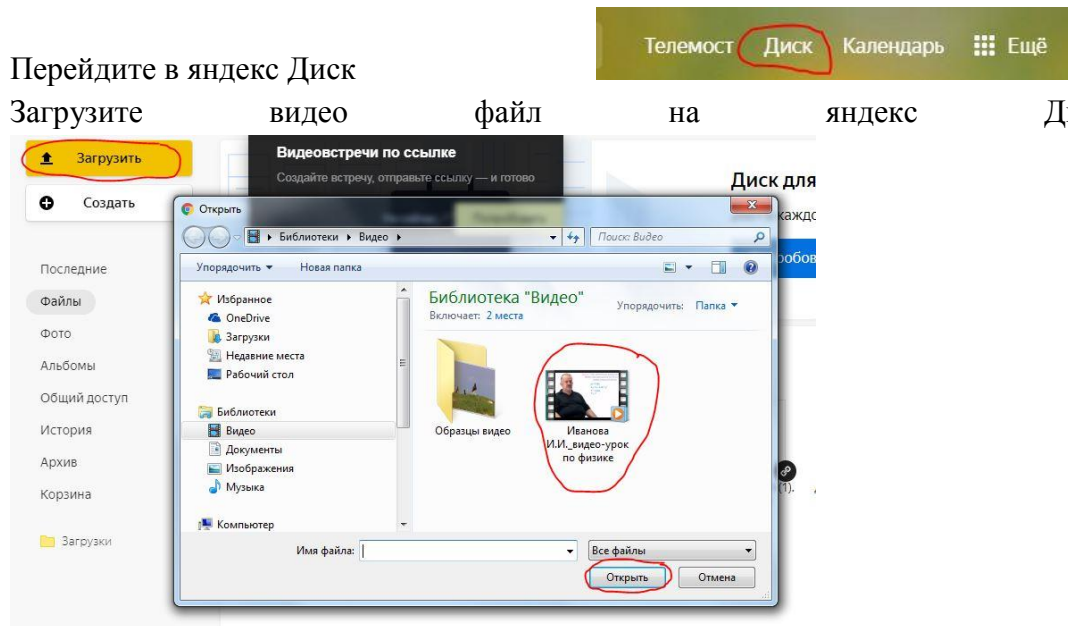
Перейдите в яндекс Диск

Телемост Диск Календарь Ещё

Загрузите видео файл на яндекс Д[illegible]

Загрузить

Создать

Последние

Файлы

Фото

Альбомы

Общий доступ

История

Архив

Корзина

Загрузки

Видеовстречи по ссылке

Создайте встречу, отправьте ссылку — и готово

Диск для

каждо

обов

Открыть

Библиотеки ▸ Видео ▸

Поиск: Видео

Упорядочить ▾ Новая папка

Избранное

OneDrive

Загрузки

Недавние места

Рабочий стол

Библиотеки

Видео

Документы

Изображения

Музыка

Компьютер

Библиотека "Видео"

Включает: 2 места

Упорядочить: Папка ▾

Образцы видео

Иванова И.И._видео-урок по физике

Имя файла:

Все файлы

Открыть

Отмена